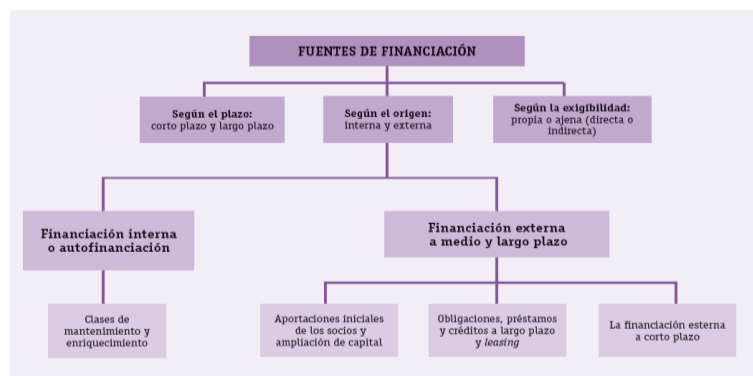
FUENTES DE FINANCIACIÓN

Según el plazo:
corto plazo y largo plazo

Según el origen:
interna y externa

Según la exigibilidad:
propia o ajena (directa o indirecta)

Financiación interna o autofinanciación

Financiación externa a medio y largo plazo

Clases de mantenimiento y enriquecimiento

Aportaciones iniciales de los socios y ampliación de capital

Obligaciones, préstamos y créditos a largo plazo y *leasing*

La financiación esterna a corto plazo